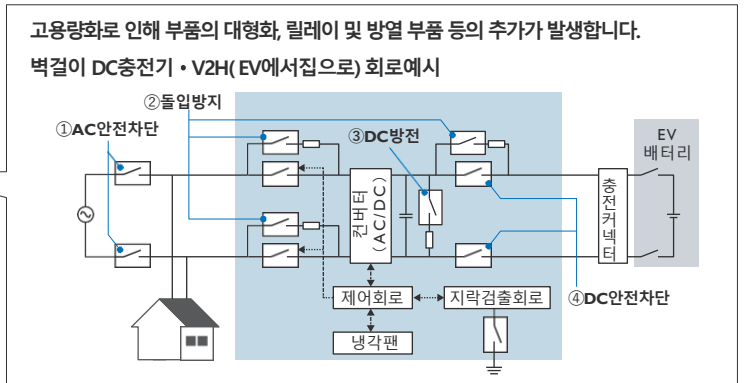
고용량화로 인해 부품의 대형화, 릴레이 및 방열 부품 등의 추가가 발생합니다.

벽걸이 DC충전기 • V2H( EV에서집으로) 회로예시

②돌입방지

①AC안전차단

③DC방전

EV 배터리

컨버터 (AC/DC)

충전커넥터

제어회로

지락검출회로

냉각팬

④DC안전차단